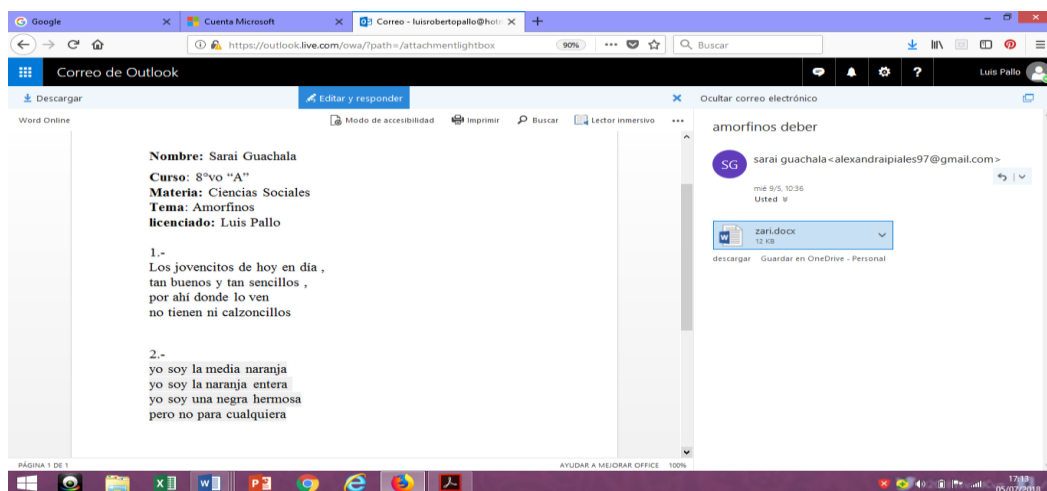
Google
Cuenta Microsoft
Correo - luisrobertopallo@hot
https://outlook.live.com/owa/?path=/attachmentlightbox
90%
Buscar
Correo de Outlook
Luis Pallo
Descargar
Editar y responder
Ocultar correo electrónico
Word Online
Modo de accesibilidad
Imprimir
Buscar
Lector inmersivo

Nombre: Sarai Guachala

Curso: 8°vo "A"
Materia: Ciencias Sociales
Tema: Amorfinos
licenciado: Luis Pallo

1.-
Los jovencitos de hoy en día ,
tan buenos y tan sencillos ,
por ahí donde lo ven
no tienen ni calzoncillos

2.-
yo soy la media naranja
yo soy la naranja entera
yo soy una negra hermosa
pero no para cualquiera

amorfinos deber
SG
sarai guachala<alexandraipiales97@gmail.com>
mié 9/5, 10:36
Usted
zari.docx
12 KB
descargar Guardar en OneDrive - Personal

PÁGINA 1 DE 1
AYUDAR A MEJORAR OFFICE 100%
17:13
05/07/2018